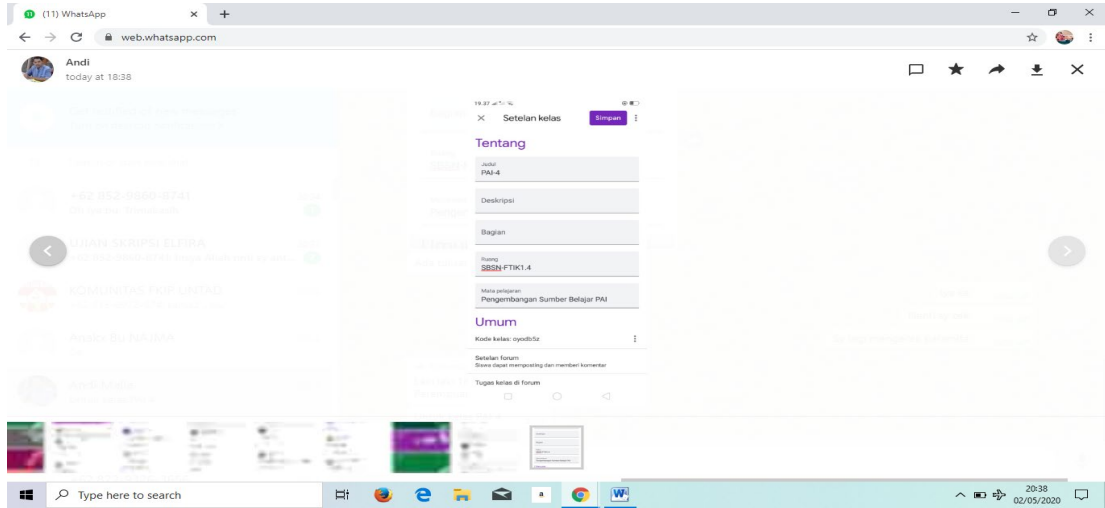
(11) WhatsApp
web.whatsapp.com
Andi
today at 18:38

19.37
Setelan kelas
Simpan
Tentang
Judul
PAI-4
Deskripsi
Bagian
Ruang
SBSN-FTIK1.4
Mata pelajaran
Pengembangan Sumber Belajar PAI
Umum
Kode kelas: oyodb5z
Setelan forum
Siswa dapat memposting dan memberi komentar
Tugas kelas di forum

Type here to search
20:38
02/05/2020